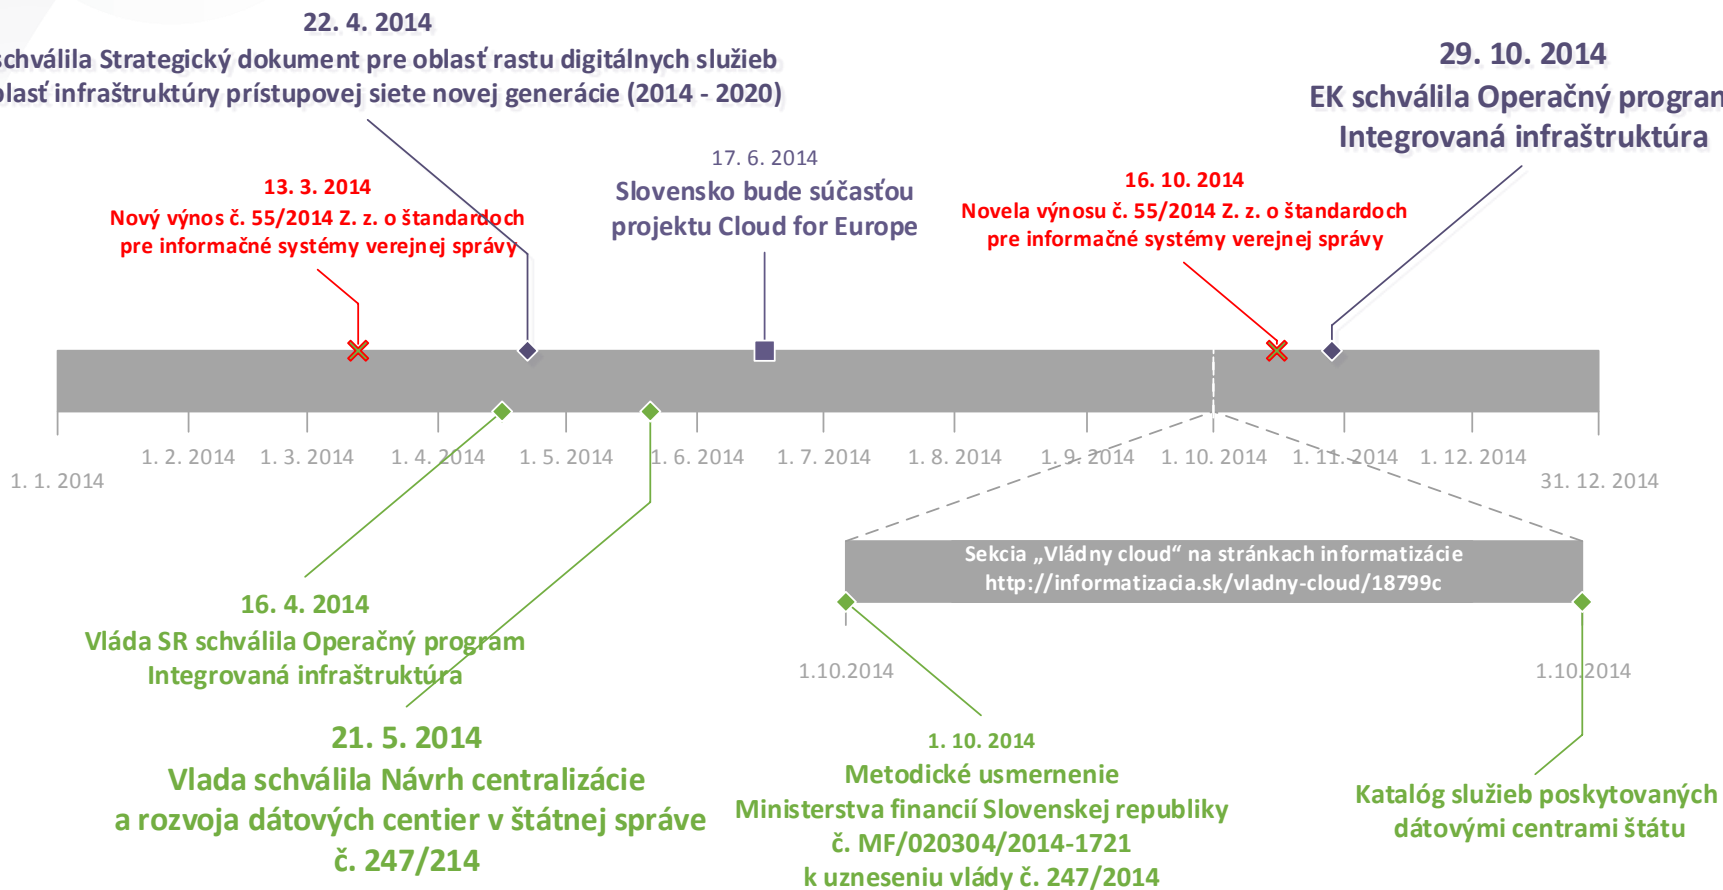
22. 4. 2014
schválila Strategický dokument pre oblasť rastu digitálnych služieb
blasť infraštruktúry prístupovej siete novej generácie (2014 - 2020)

29. 10. 2014
EK schválila Operačný progran
Integrovaná infraštruktúra

17. 6. 2014
Slovensko bude súčasťou projektu Cloud for Europe

13. 3. 2014
Nový výnos č. 55/2014 Z. z. o štandardoch pre informačné systémy verejnej správy

16. 10. 2014
Novela výnosu č. 55/2014 Z. z. o štandardoch pre informačné systémy verejnej správy

1. 1. 2014
1. 2. 2014
1. 3. 2014
1. 4. 2014
1. 5. 2014
1. 6. 2014
1. 7. 2014
1. 8. 2014
1. 9. 2014
1. 10. 2014
1. 11. 2014
1. 12. 2014
31. 12. 2014

Sekcia „Vládny cloud“ na stránkach informatizácie
http://informatizacia.sk/vladny-cloud/18799c

1.10.2014
1.10.2014

16. 4. 2014
Vláda SR schválila Operačný program Integrovaná infraštruktúra

21. 5. 2014
Vlada schválila Návrh centralizácie a rozvoja dátových centier v štátnej správe č. 247/214

1. 10. 2014
Metodické usmernenie Ministerstva financií Slovenskej republiky č. MF/020304/2014-1721 k uzneseniu vlády č. 247/2014

Katalóg služieb poskytovaných dátovými centrami štátu